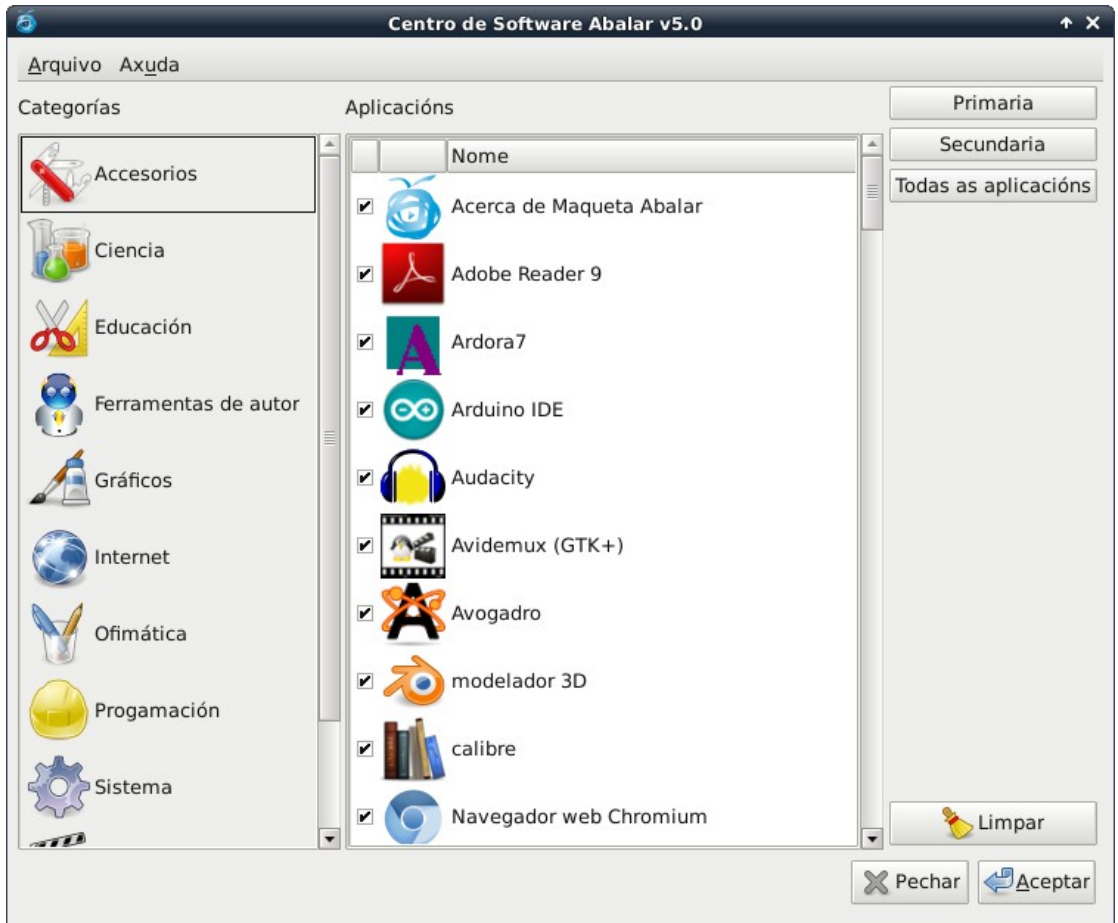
Centro de Software Abalar v5.0

Arquivo Axuda

Categorías

Accesorios
Ciencia
Educación
Ferramentas de autor
Gráficos
Internet
Ofimática
Progamación
Sistema

Aplicacións

| | | Nome |
|---|---|---|
| ✔ | | Acerca de Maqueta Abalar |
| ✔ | | Adobe Reader 9 |
| ✔ | A | Ardora7 |
| ✔ | | Arduino IDE |
| ✔ | | Audacity |
| ✔ | | Avidemux (GTK+) |
| ✔ | | Avogadro |
| ✔ | | modelador 3D |
| ✔ | | calibre |
| ✔ | | Navegador web Chromium |

Primaria
Secundaria
Todas as aplicacións

Limpar

Pechar
Aceptar